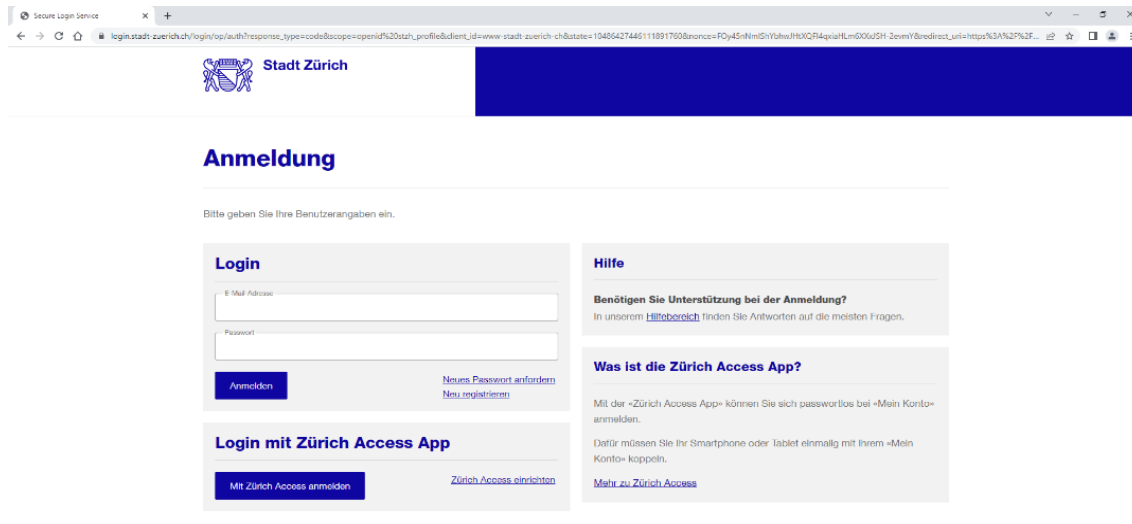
Secure Login Service × +

login.stadt-zuerich.ch/login/op/auth?response_type=code&scope=openid%20stzh_profile&client_id=www-stadt-zuerich-ch&state=1048642744611189176&nonce=FOy45nNmlShYbhwHtXQRi4qxiaHLm6XXdSH-2evmY&redirect_uri=https%3A%2F%2F...

Stadt Zürich

Anmeldung

Bitte geben Sie Ihre Benutzerangaben ein.

Login

E-Mail-Adresse

Passwort

Anmelden

Neues Passwort anfordern
Neu registrieren

Login mit Zürich Access App

Mit Zürich Access anmelden

Zürich Access einrichten

Hilfe

Benötigen Sie Unterstützung bei der Anmeldung?
In unserem Hilfebereich finden Sie Antworten auf die meisten Fragen.

Was ist die Zürich Access App?

Mit der «Zürich Access App» können Sie sich passwortlos bei «Mein Konto» anmelden.

Dafür müssen Sie Ihr Smartphone oder Tablet einmalig mit Ihrem «Mein Konto» koppeln.

Mehr zu Zürich Access